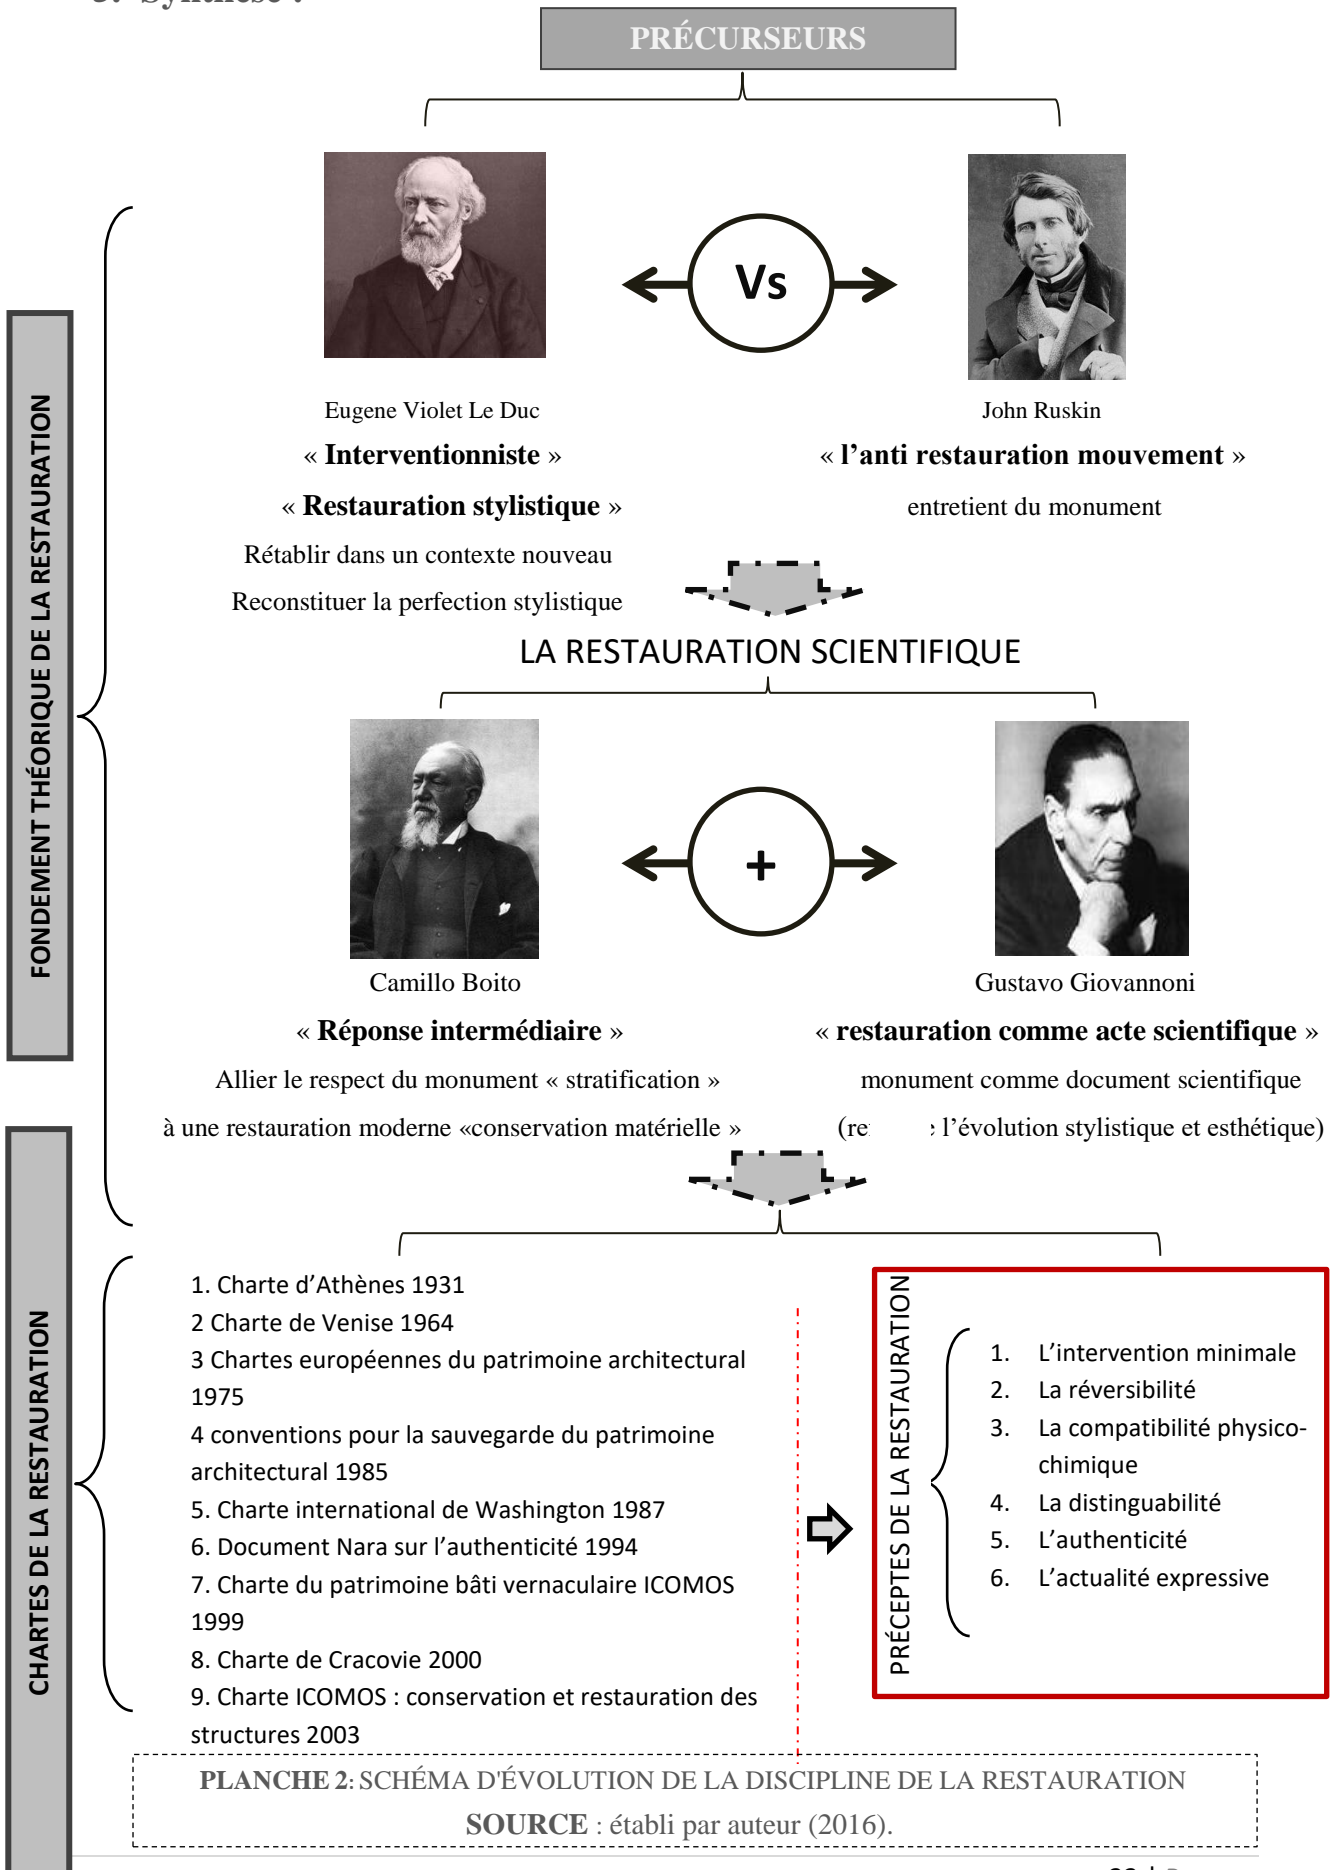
3. Synthèse :

PRÉCURSEURS

FONDEMENT THÉORIQUE DE LA RESTAURATION

Vs

Eugene Violet Le Duc

« **Interventionniste** »

« **Restauration stylistique** »

Rétablir dans un contexte nouveau

Reconstituer la perfection stylistique

John Ruskin

« **l'anti restauration mouvement** »

entretient du monument

LA RESTAURATION SCIENTIFIQUE

+

Camillo Boito

« **Réponse intermédiaire** »

Allier le respect du monument « stratification »

à une restauration moderne «conservation matérielle »

Gustavo Giovannoni

« **restauration comme acte scientifique** »

monument comme document scientifique

(re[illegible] l'évolution stylistique et esthétique)

CHARTES DE LA RESTAURATION

1. Charte d'Athènes 1931
2 Charte de Venise 1964
3 Chartes européennes du patrimoine architectural 1975
4 conventions pour la sauvegarde du patrimoine architectural 1985
5. Charte international de Washington 1987
6. Document Nara sur l'authenticité 1994
7. Charte du patrimoine bâti vernaculaire ICOMOS 1999
8. Charte de Cracovie 2000
9. Charte ICOMOS : conservation et restauration des structures 2003

PRÉCEPTES DE LA RESTAURATION

1. L'intervention minimale
2. La réversibilité
3. La compatibilité physico-chimique
4. La distinguabilité
5. L'authenticité
6. L'actualité expressive

**PLANCHE 2**: SCHÉMA D'ÉVOLUTION DE LA DISCIPLINE DE LA RESTAURATION

**SOURCE** : établi par auteur (2016).